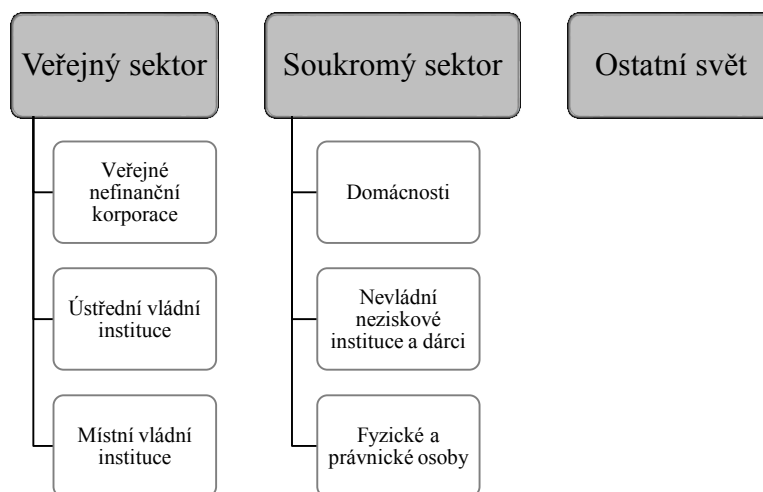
Veřejný sektor

Veřejné nefinanční korporace

Ústřední vládní instituce

Místní vládní instituce

Soukromý sektor

Domácnosti

Nevládní neziskové instituce a dárci

Fyzické a právnické osoby

Ostatní svět